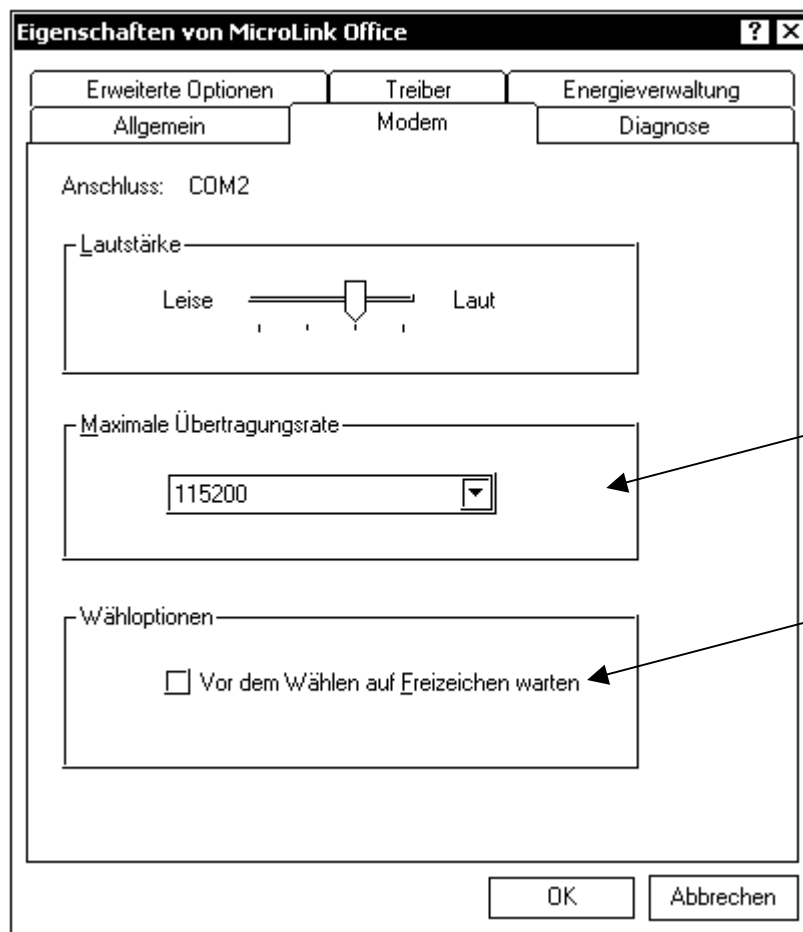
Eigenschaften von MicroLink Office

? X

Erweiterte Optionen
Treiber
Energieverwaltung
Allgemein
Modem
Diagnose

Anschluss: COM2

Lautstärke

Leise
Laut

Maximale Übertragungsrate

115200

Wähloptionen

Vor dem Wählen auf Freizeichen warten

OK
Abbrechen